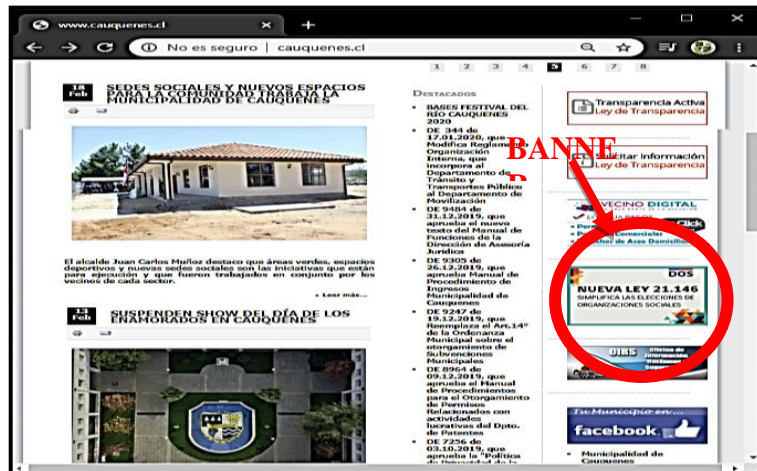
www.cauquenes.cl

No es seguro | cauquenes.cl

1 2 3 4 5 6 7 8

18 Feb

SEDES SOCIALES Y NUEVOS ESPACIOS PARA LA COMUNIDAD TRABAJA LA MUNICIPALIDAD DE CAUQUENES

El alcalde Juan Carlos Muñoz destaco que áreas verdes, espacios deportivos y nuevas sedes sociales son las iniciativas que están para ejecución y que fueron trabajados en conjunto por los vecinos de cada sector.

» Leer más...

13 Feb

SUSPENDEN SHOW DEL DÍA DE LOS ENAMORADOS EN CAUQUENES

Destacados

BASES FESTIVAL DEL RÍO CAUQUENES 2020

DE 344 de 17.01.2020, que Modifica Reglamento Organización Interna, que incorpora al Departamento de Tránsito y Transportes Público al Departamento de Movilización

DE 9484 de 31.12.2019, que aprueba el nuevo texto del Manual de Funciones de la Dirección de Assoría Jurídica

DE 9305 de 26.12.2019, que aprueba Manual de Procedimiento de Ingresos Municipalidad de Cauquenes

DE 9247 de 19.12.2019, que Reemplaza el Art.14° de la Ordenanza Municipal sobre el otorgamiento de Subvenciones Municipales

DE 8964 de 09.12.2019, que aprueba el Manual de Procedimientos para el Otorgamiento de Permisos Relacionados con actividades lucrativas del Dpto. de Patentes

DE 7256 de 03.10.2019, que aprueba la "Política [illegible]

Transparencia Activa
Ley de Transparencia

BANNER

Solicitar información
Ley de Transparencia

VECINO DIGITAL

Permisos Comerciales
Permiso de Aseo Domiciliario

Click

DOS

NUEVA LEY 21.146
SIMPLIFICA LAS ELECCIONES DE ORGANIZACIONES SOCIALES

OIRS

Tu Municipio en ...
facebook

Municipalidad de Cauquenes